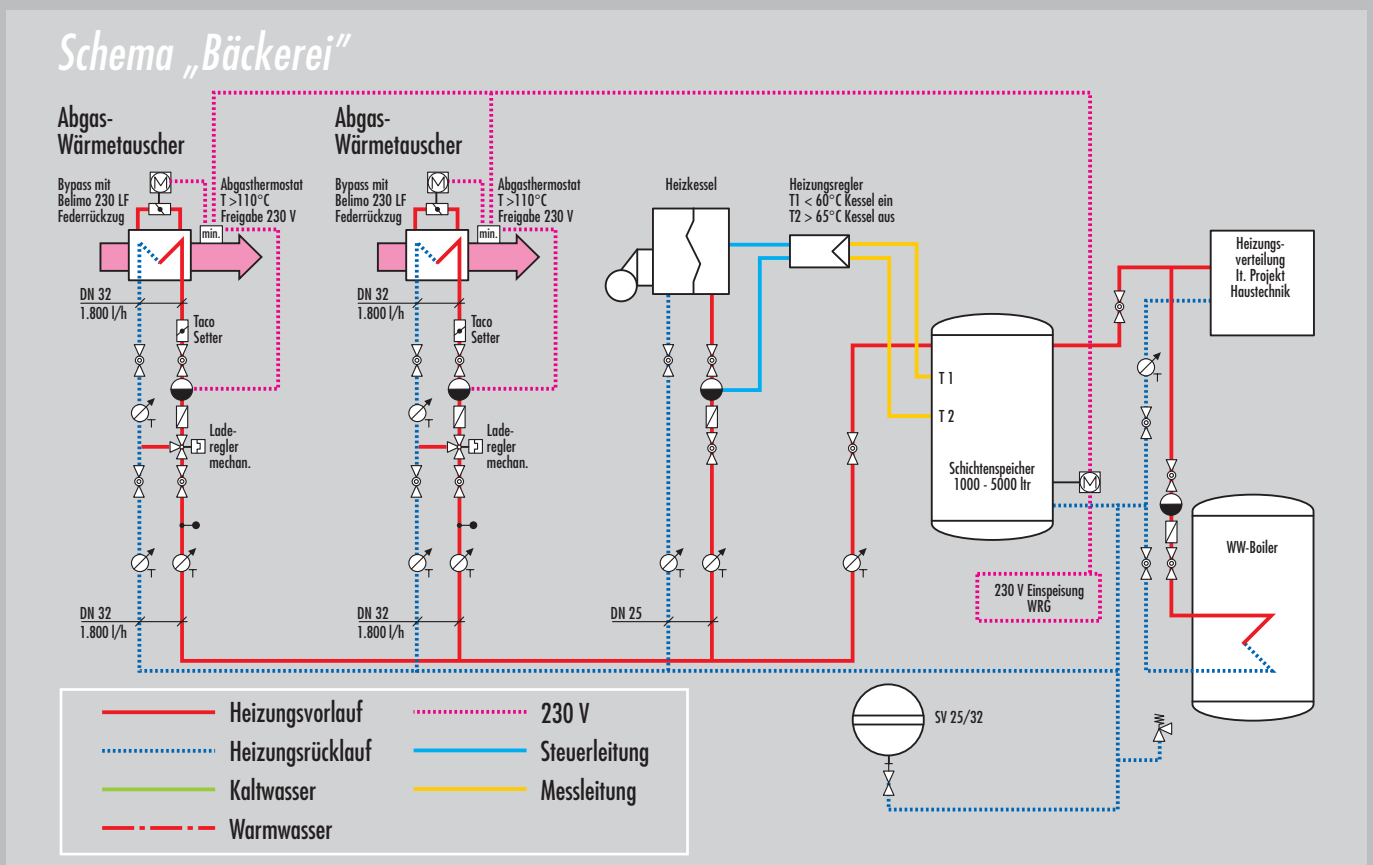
Schema „Bäckerei"

Abgas-
Wärmetauscher

Bypass mit
Belimo 230 LF
Federrückzug

Abgasthermostat
T >110°C
Freigabe 230 V

min.

DN 32
1.800 l/h

Taco
Setter

Lade-
regler
mechan.

DN 32
1.800 l/h

Abgas-
Wärmetauscher

Bypass mit
Belimo 230 LF
Federrückzug

Abgasthermostat
T >110°C
Freigabe 230 V

min.

DN 32
1.800 l/h

Taco
Setter

Lade-
regler
mechan.

DN 32
1.800 l/h

Heizkessel

DN 25

Heizungsregler
T1 < 60°C Kessel ein
T2 > 65°C Kessel aus

T 1

T 2

Schichtenspeicher
1000 - 5000 ltr

230 V Einspeisung
WRG

Heizungs-
verteilung
lt. Projekt
Haustechnik

WW-Boiler

SV 25/32

Heizungsvorlauf
Heizungsrücklauf
Kaltwasser
Warmwasser
230 V
Steuerleitung
Messleitung